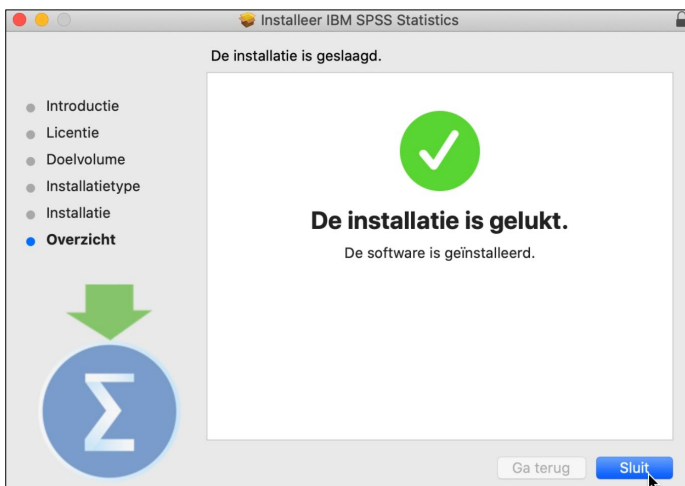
Installeer IBM SPSS Statistics

De installatie is geslaagd.

Introductie
Licentie
Doelvolume
Installatietype
Installatie
Overzicht

De installatie is gelukt.

De software is geïnstalleerd.

Ga terug
Sluit